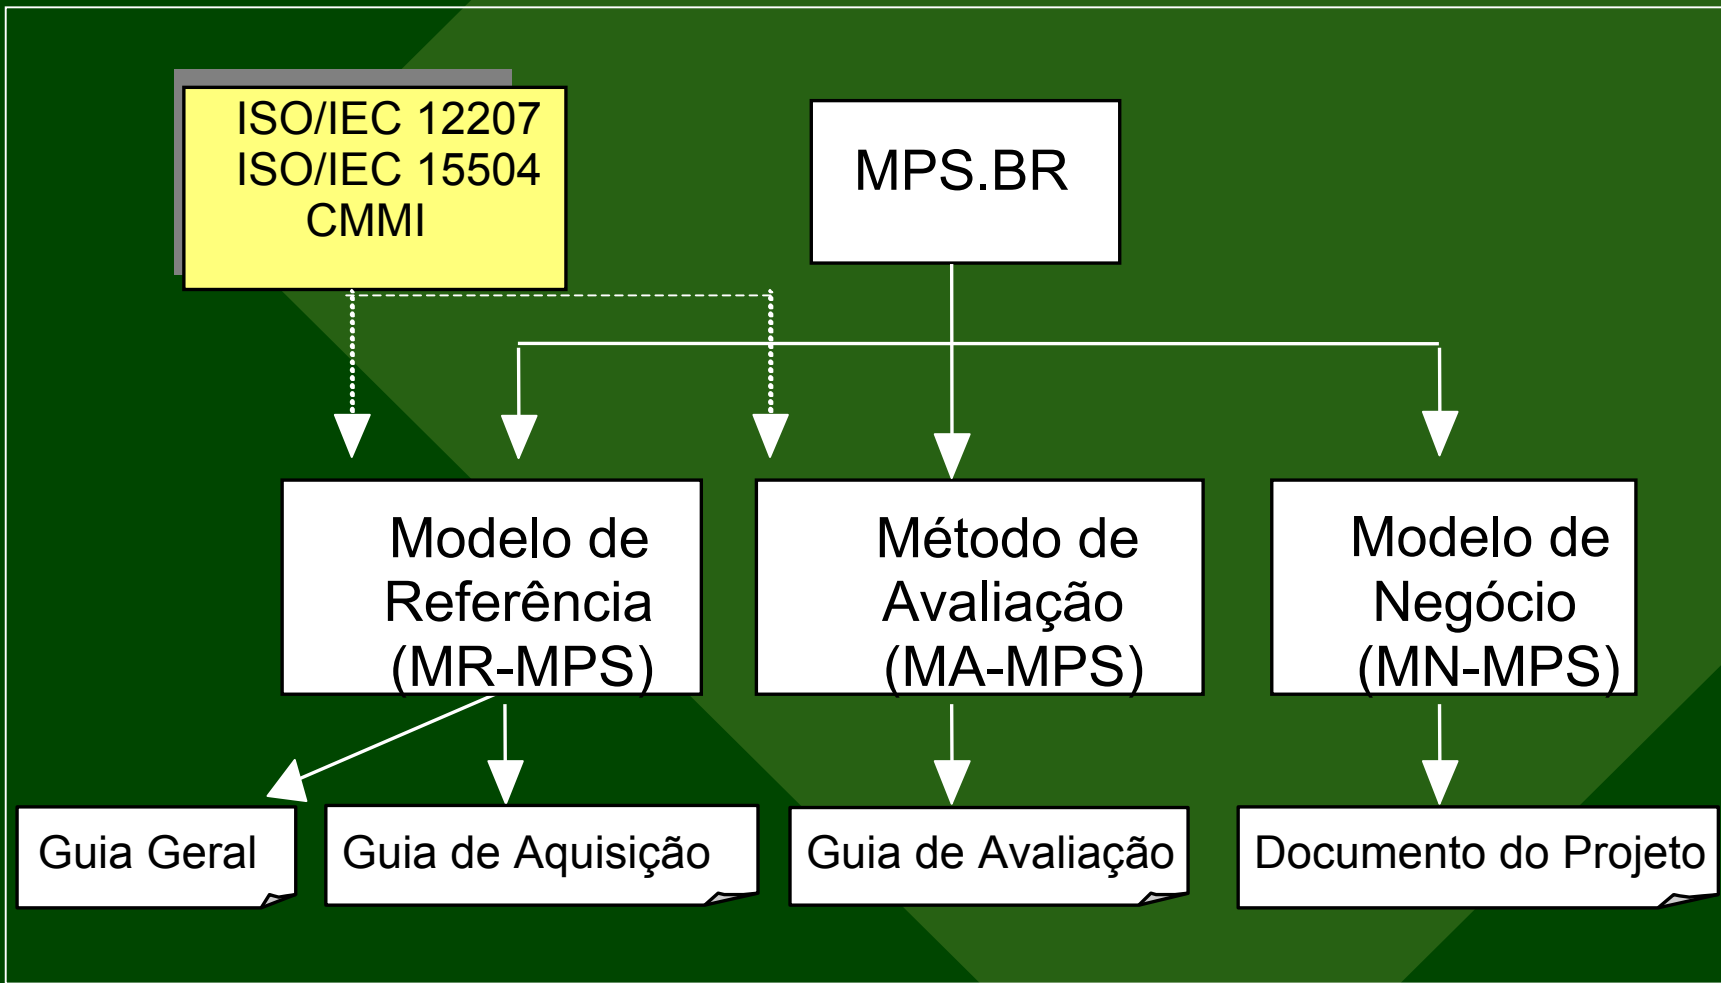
ISO/IEC 12207
ISO/IEC 15504
CMMI

MPS.BR

Modelo de Referência (MR-MPS)

Método de Avaliação (MA-MPS)

Modelo de Negócio (MN-MPS)

Guia Geral

Guia de Aquisição

Guia de Avaliação

Documento do Projeto